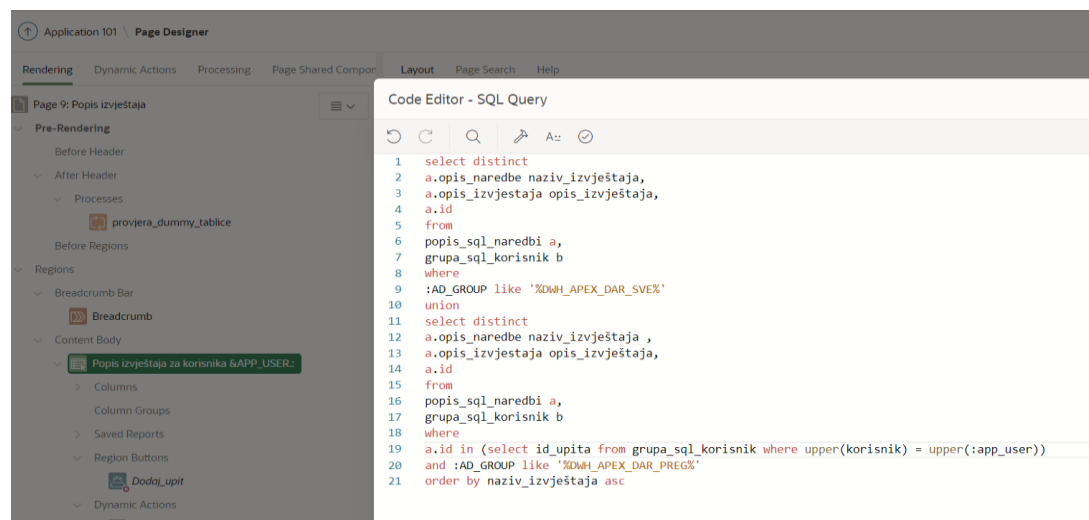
Application 101 \ Page Designer

Rendering Dynamic Actions Processing Page Shared Compon

Layout Page Search Help

Page 9: Popis izvještaja

Pre-Rendering
Before Header
After Header
Processes
provjera_dummy_tablice
Before Regions
Regions
Breadcrumb Bar
Breadcrumb
Content Body
Popis izvještaja za korisnika &APP_USER.:
Columns
Column Groups
Saved Reports
Region Buttons
Dodaj_upit
Dynamic Actions

Code Editor - SQL Query

1 select distinct
2 a.opis_naredbe naziv_izvještaja,
3 a.opis_izvjestaja opis_izvještaja,
4 a.id
5 from
6 popis_sql_naredbi a,
7 grupa_sql_korisnik b
8 where
9 :AD_GROUP like '%DWH_APEX_DAR_SVE%'
10 union
11 select distinct
12 a.opis_naredbe naziv_izvještaja ,
13 a.opis_izvjestaja opis_izvještaja,
14 a.id
15 from
16 popis_sql_naredbi a,
17 grupa_sql_korisnik b
18 where
19 a.id in (select id_upita from grupa_sql_korisnik where upper(korisnik) = upper(:app_user))
20 and :AD_GROUP like '%DWH_APEX_DAR_PREG%'
21 order by naziv_izvještaja asc